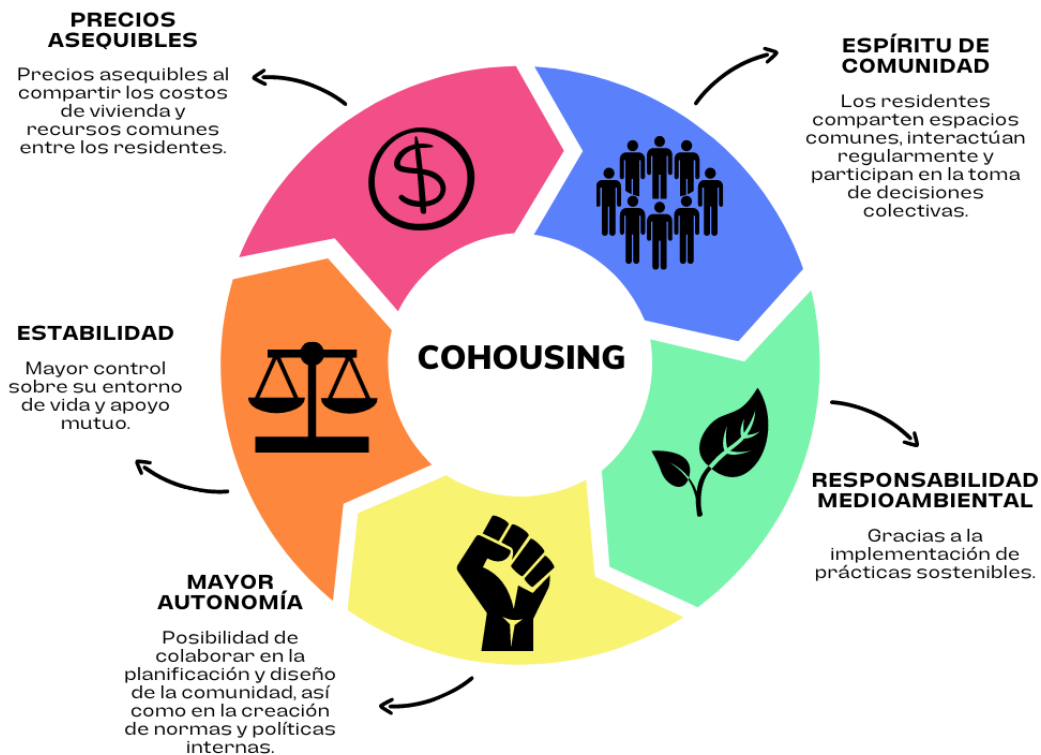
PRECIOS ASEQUIBLES

Precios asequibles al compartir los costos de vivienda y recursos comunes entre los residentes.

ESPÍRITU DE COMUNIDAD

Los residentes comparten espacios comunes, interactúan regularmente y participan en la toma de decisiones colectivas.

COHOUSING

ESTABILIDAD

Mayor control sobre su entorno de vida y apoyo mutuo.

RESPONSABILIDAD MEDIOAMBIENTAL

Gracias a la implementación de prácticas sostenibles.

MAYOR AUTONOMÍA

Posibilidad de colaborar en la planificación y diseño de la comunidad, así como en la creación de normas y políticas internas.